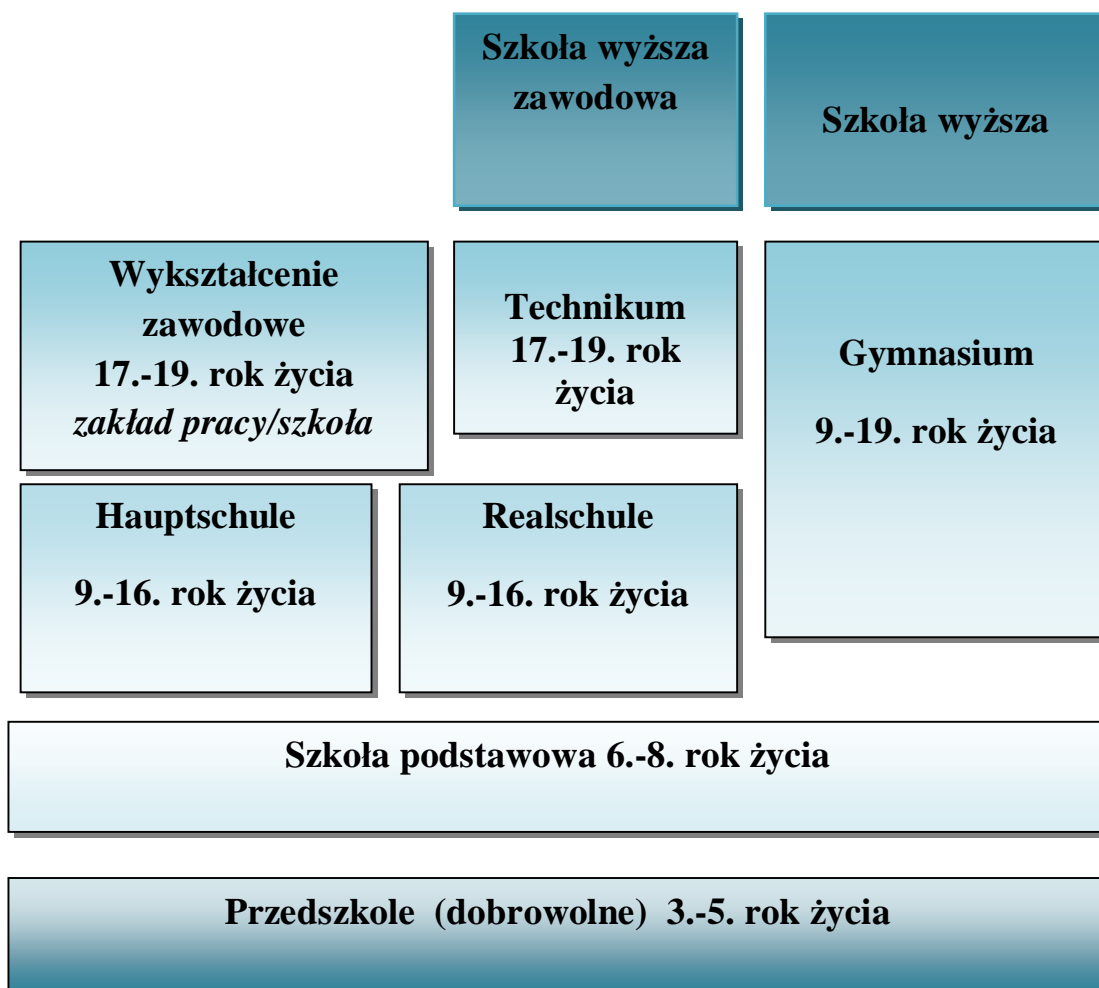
Szkoła wyższa zawodowa

Szkoła wyższa

Wykształcenie zawodowe
17.-19. rok życia
*zakład pracy/szkoła*

Technikum
17.-19. rok życia

Gymnasium

9.-19. rok życia

Hauptschule

9.-16. rok życia

Realschule

9.-16. rok życia

Szkoła podstawowa 6.-8. rok życia

Przedszkole (dobrowolne) 3.-5. rok życia